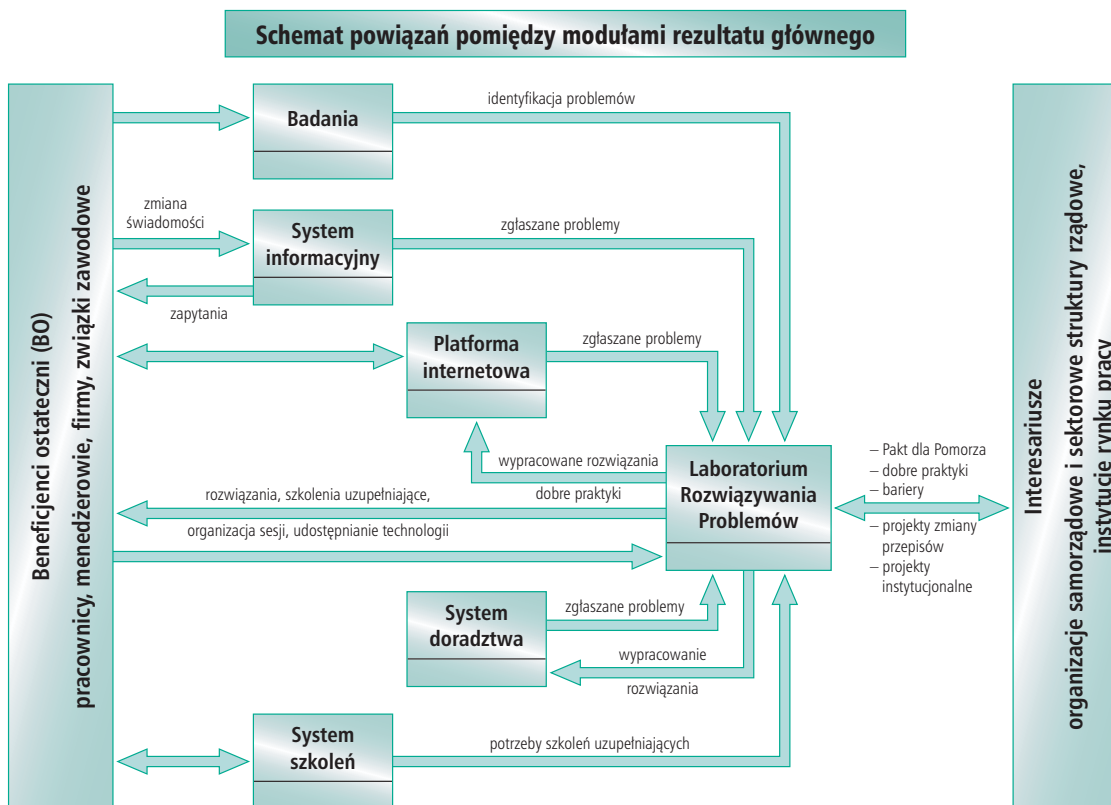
Schemat powiązań pomiędzy modułami rezultatu głównego

Beneficjenci ostateczni (BO)
pracownicy, menedżerowie, firmy, związki zawodowe

Badania

identyfikacja problemów

zmiana świadomości

System informacyjny

zgłaszane problemy

zapytania

Platforma internetowa

zgłaszane problemy

wypracowane rozwiązania

Laboratorium Rozwiązywania Problemów

rozwiązania, szkolenia uzupełniające,

dobre praktyki

organizacja sesji, udostępnianie technologii

– Pakt dla Pomorza
– dobre praktyki
– bariery

– projekty zmiany przepisów
– projekty instytucjonalne

System doradztwa

zgłaszane problemy

wypracowanie

rozwiązania

System szkoleń

potrzeby szkoleń uzupełniających

Interesariusze
organizacje samorządowe i sektorowe struktury rządowe, instytucje rynku pracy